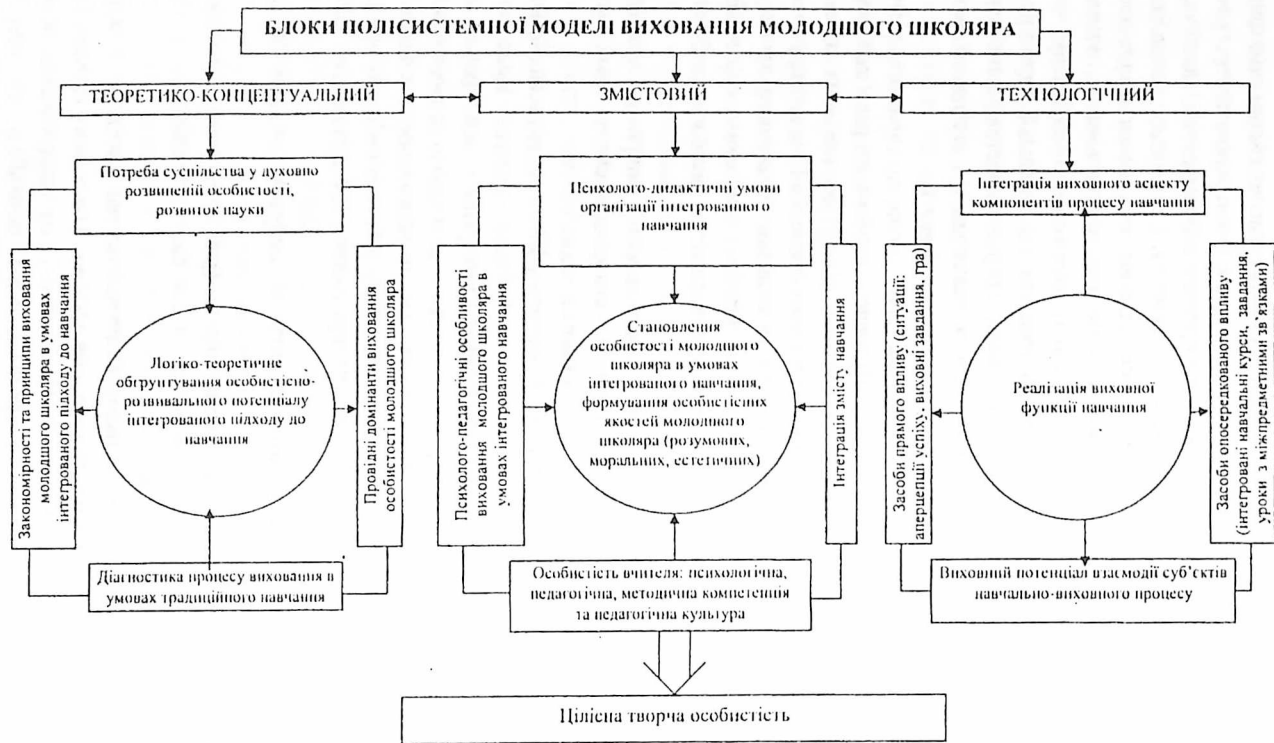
БЛОКИ ПОЛІСИСТЕМНОЇ МОДЕЛІ ВИХОВАННЯ МОЛОДШОГО ШКОЛЯРА

ТЕОРЕТИКО-КОНЦЕПТУАЛЬНИЙ

ЗМІСТОВИЙ

ТЕХНОЛОГІЧНИЙ

Потреба суспільства у духовно розвиненій особистості, розвиток науки

Закономірності та принципи виховання молодшого школяра в умовах інтегрованого підходу до навчання

Логіко-теоретичне обґрунтування особистісно-розвивального потенціалу інтегрованого підходу до навчання

Провідні домінанти виховання особистості молодшого школяра

Діагностика процесу виховання в умовах традиційного навчання

Психолого-дидактичні умови організації інтегрованого навчання

Психолого-педагогічні особливості виховання молодшого школяра в умовах інтегрованого навчання

Становлення особистості молодшого школяра в умовах інтегрованого навчання, формування особистісних якостей молодшого школяра (розумових, моральних, естетичних)

Інтеграція змісту навчання

Особистість вчителя: психологічна, педагогічна, методична компетенція та педагогічна культура

Інтеграція виховного аспекту компонентів процесу навчання

Засоби прямого впливу (ситуації: апперцепції успіху, виховні завдання, гра)

Реалізація виховної функції навчання

Засоби опосередкованого впливу (інтегровані навчальні курси, завдання, уроки з міжпредметними зв'язками)

Виховний потенціал взаємодії суб'єктів навчально-виховного процесу

Цілісна творча особистість